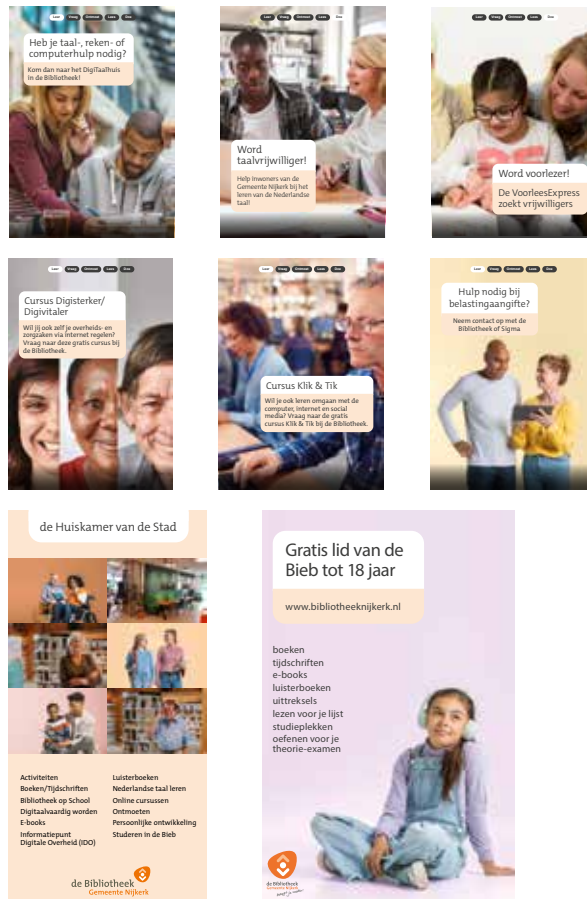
Leer Vraag Ontmoet Lees Doe

Heb je taal-, reken- of computerhulp nodig?

Kom dan naar het DigiTaalhuis in de Bibliotheek!

Leer Vraag Ontmoet Lees Doe

Word taalvrijwilliger!

Help inwoners van de Gemeente Nijkerk bij het leren van de Nederlandse taal!

Leer Vraag Ontmoet Lees Doe

Word voorlezer!

De VoorleesExpress zoekt vrijwilligers

Leer Vraag Ontmoet Lees Doe

Cursus Digisterker/ Digivitaler

Wil jij ook zelf je overheids- en zorgzaken via internet regelen? Vraag naar deze gratis cursus bij de Bibliotheek.

Leer Vraag Ontmoet Lees Doe

Cursus Klik & Tik

Wil je ook leren omgaan met de computer, internet en social media? Vraag naar de gratis cursus Klik & Tik bij de Bibliotheek.

Leer Vraag Ontmoet Lees Doe

Hulp nodig bij belastingaangifte?

Neem contact op met de Bibliotheek of Sigma

de Huiskamer van de Stad

Activiteiten
Boeken/Tijdschriften
Bibliotheek op School
Digitaalvaardig worden
E-books
Informatiepunt Digitale Overheid (IDO)

Luisterboeken
Nederlandse taal leren
Online cursussen
Ontmoeten
Persoonlijke ontwikkeling
Studeren in de Bieb

de Bibliotheek
Gemeente Nijkerk

Gratis lid van de Bieb tot 18 jaar

www.bibliotheeknijkerk.nl

boeken
tijdschriften
e-books
luisterboeken
uittreksels
lezen voor je lijst
studieplekken
oefenen voor je theorie-examen

de Bibliotheek
Gemeente Nijkerk